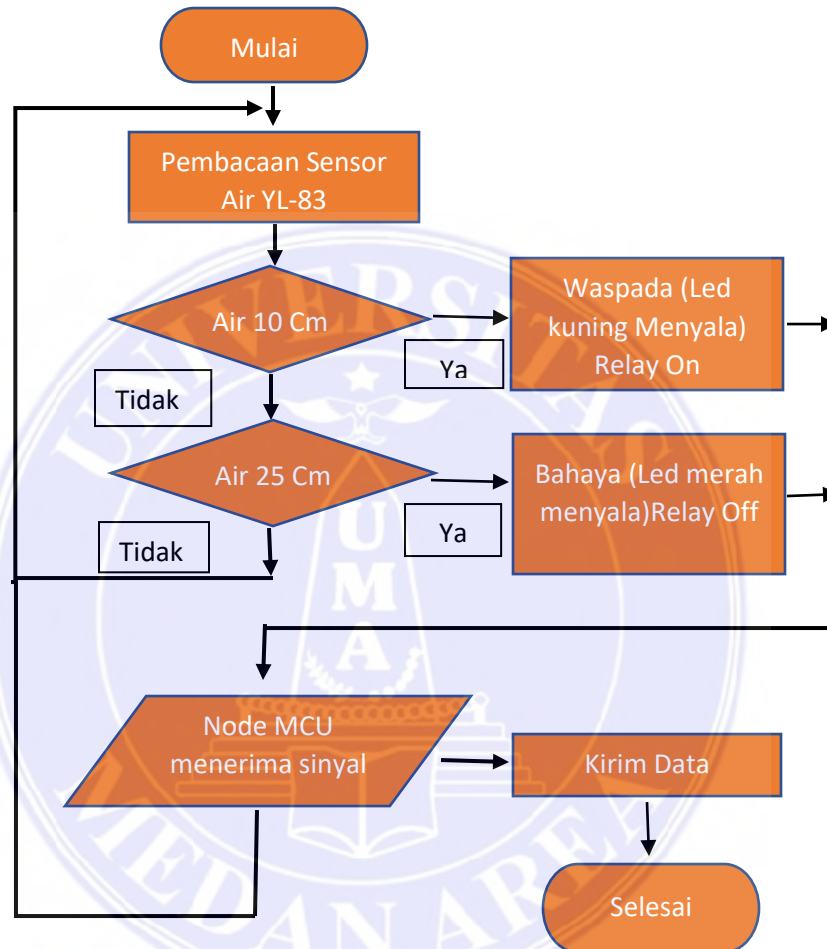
Mulai

Pembacaan Sensor Air YL-83

Air 10 Cm

Ya

Waspada (Led kuning Menyala) Relay On

Tidak

Air 25 Cm

Ya

Bahaya (Led merah menyala)Relay Off

Tidak

Node MCU menerima sinyal

Kirim Data

Selesai

UNIVERSITAS MEDAN AREA

U M A